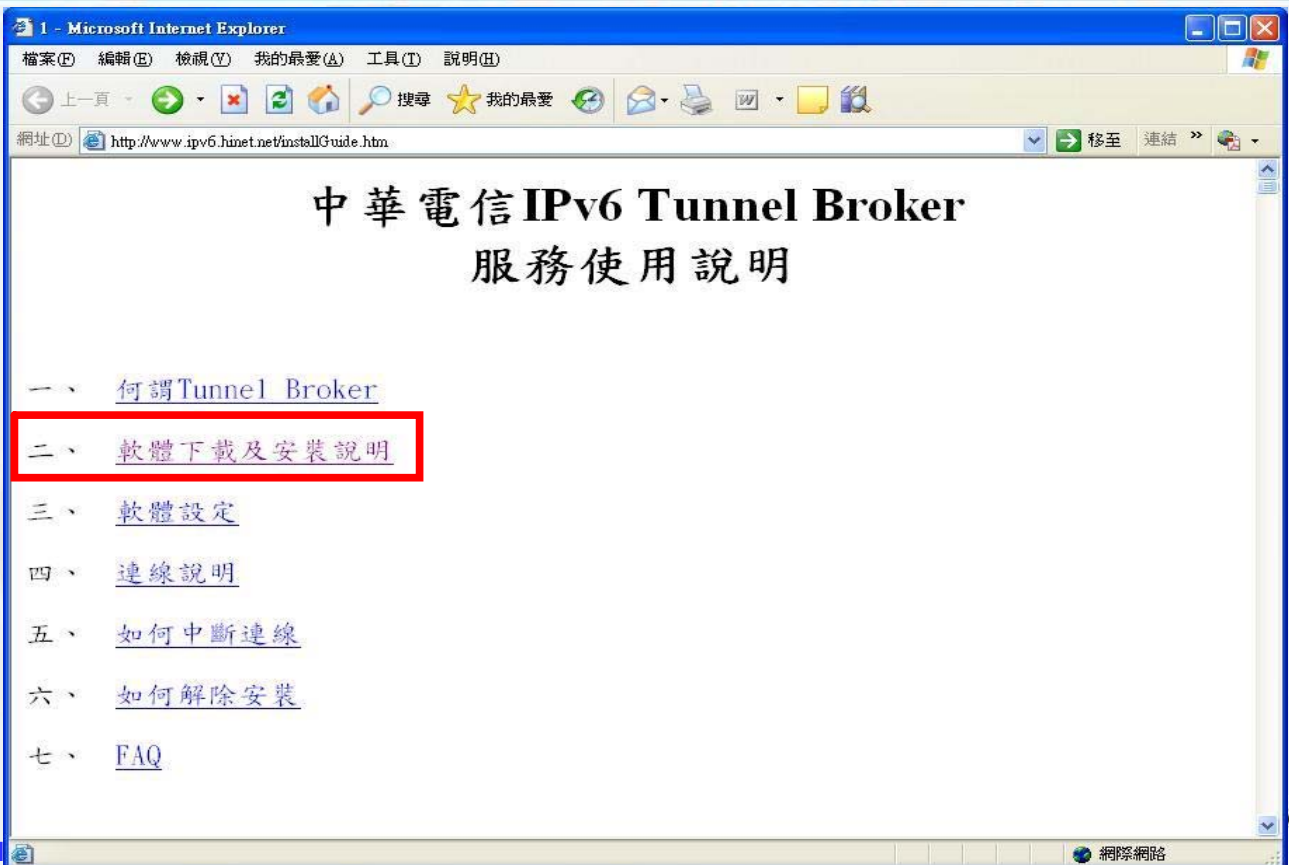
1 - Microsoft Internet Explorer

檔案(F) 編輯(E) 檢視(V) 我的最愛(A) 工具(T) 說明(H)

上一頁 搜尋 我的最愛

網址(D) http://www.ipv6.hinet.net/installGuide.htm 移至 連結 »

中華電信IPv6 Tunnel Broker
服務使用說明

一、 何謂Tunnel Broker

二、 軟體下載及安裝說明

三、 軟體設定

四、 連線說明

五、 如何中斷連線

六、 如何解除安裝

七、 FAQ

網際網路